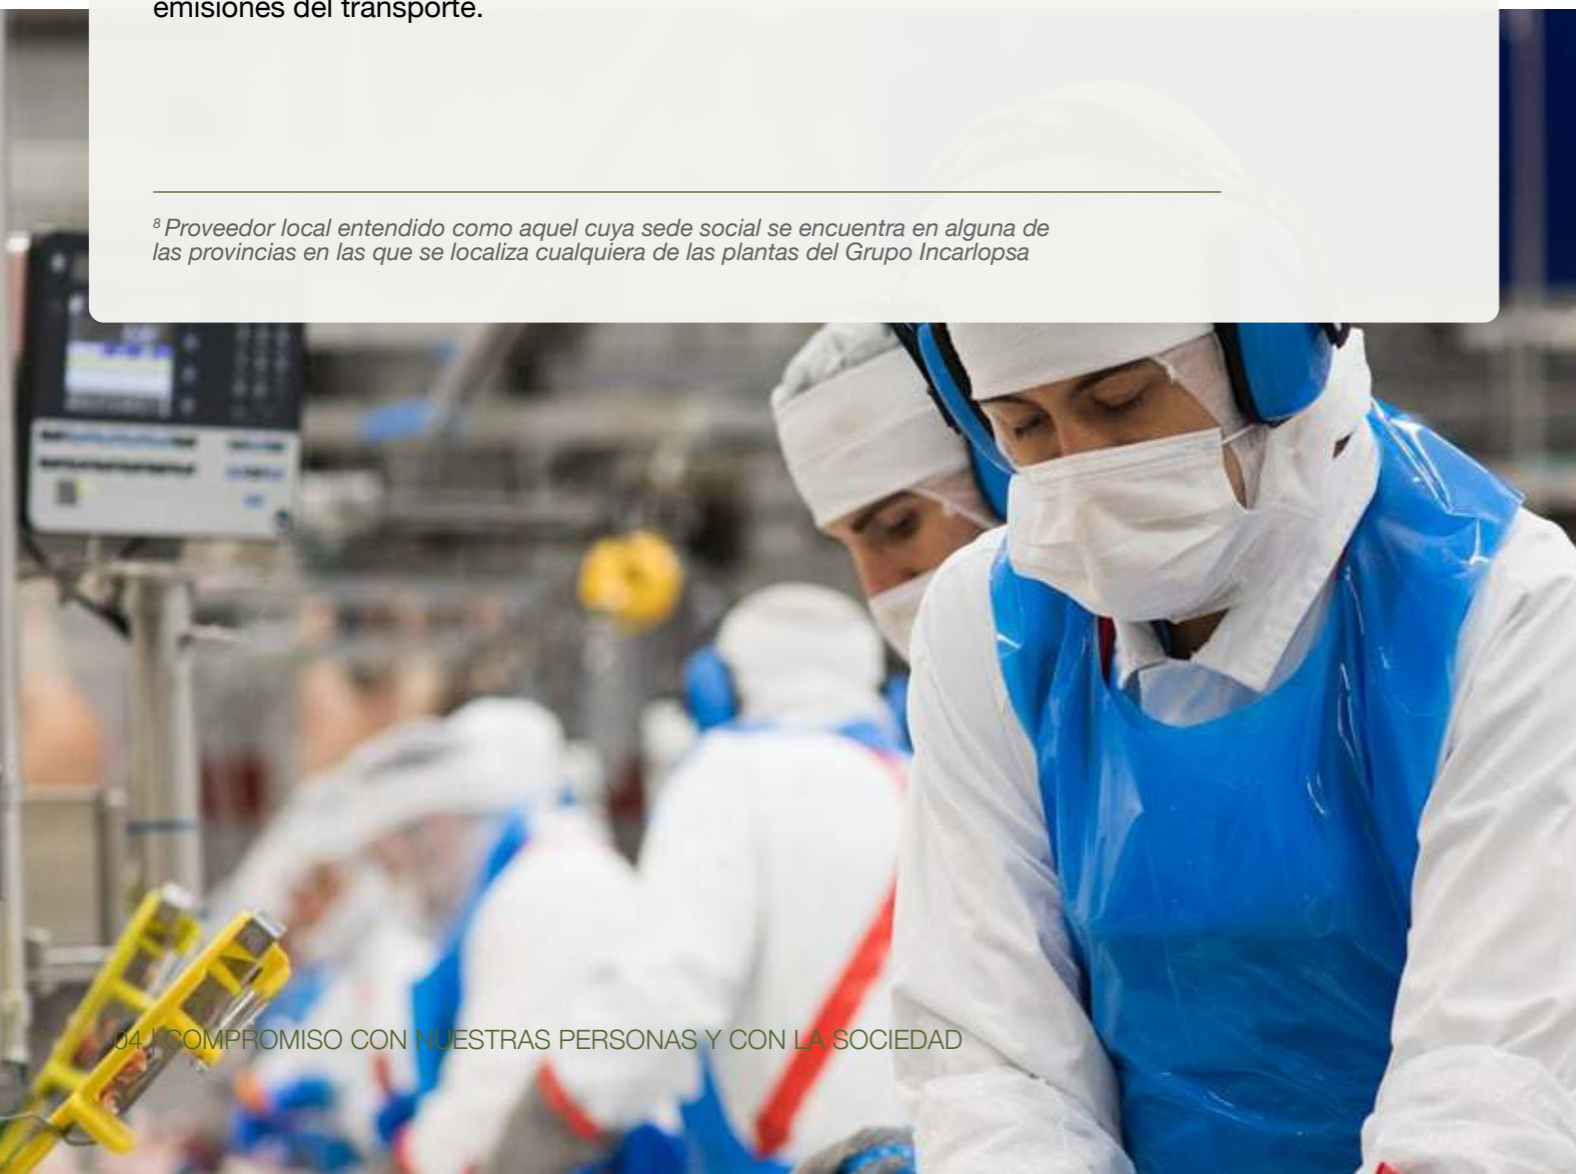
emisiones del transporte.

$^8$ Proveedor local entendido como aquel cuya sede social se encuentra en alguna de las provincias en las que se localiza cualquiera de las plantas del Grupo Incarlopsa

04 | COMPROMISO CON NUESTRAS PERSONAS Y CON LA SOCIEDAD